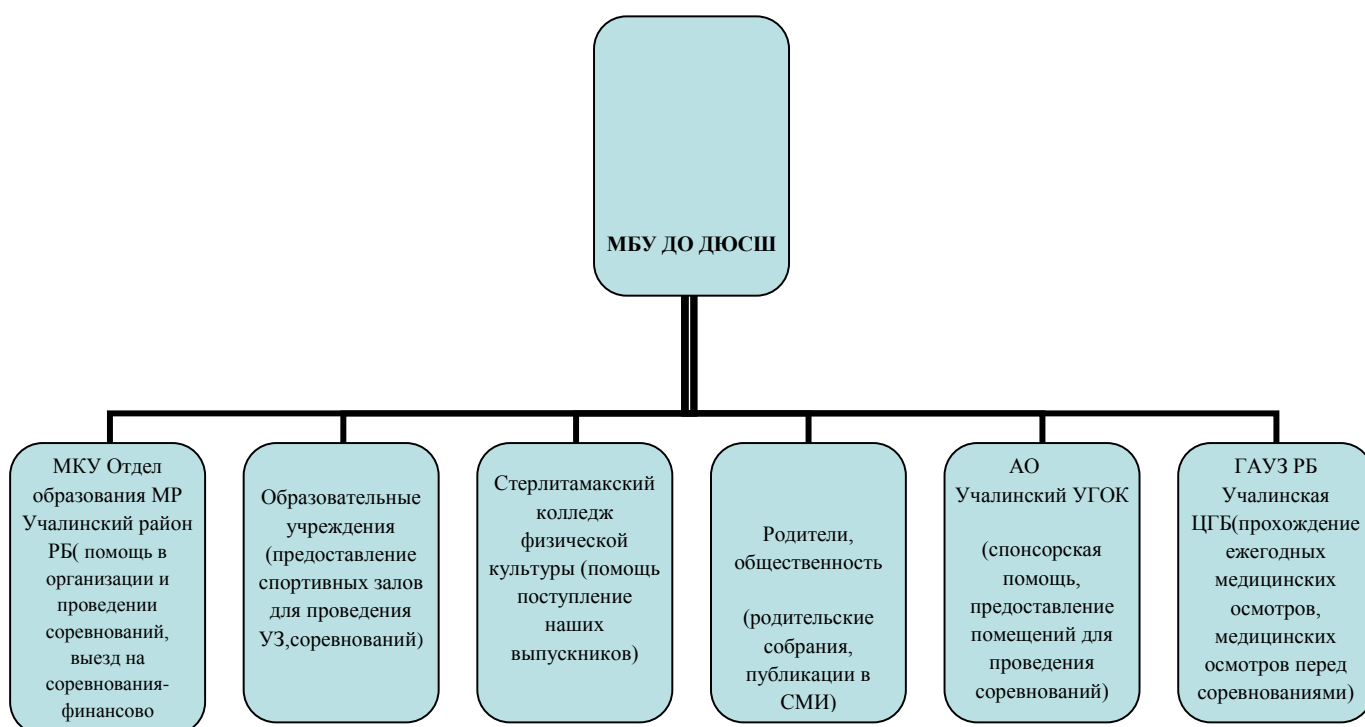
МБУ ДО ДЮСШ

МКУ Отдел образования МР Учалинский район РБ( помощь в организации и проведении соревнований, выезд на соревнования-финансово

Образовательные учреждения (предоставление спортивных залов для проведения УЗ,соревнований)

Стерлитамакский колледж физической культуры (помощь поступление наших выпускников)

Родители, общественность

(родительские собрания, публикации в СМИ)

АО Учалинский УГОК

(спонсорская помощь, предоставление помещений для проведения соревнований)

ГАУЗ РБ Учалинская ЦГБ(прохождение ежегодных медицинских осмотров, медицинских осмотров перед соревнованиями)